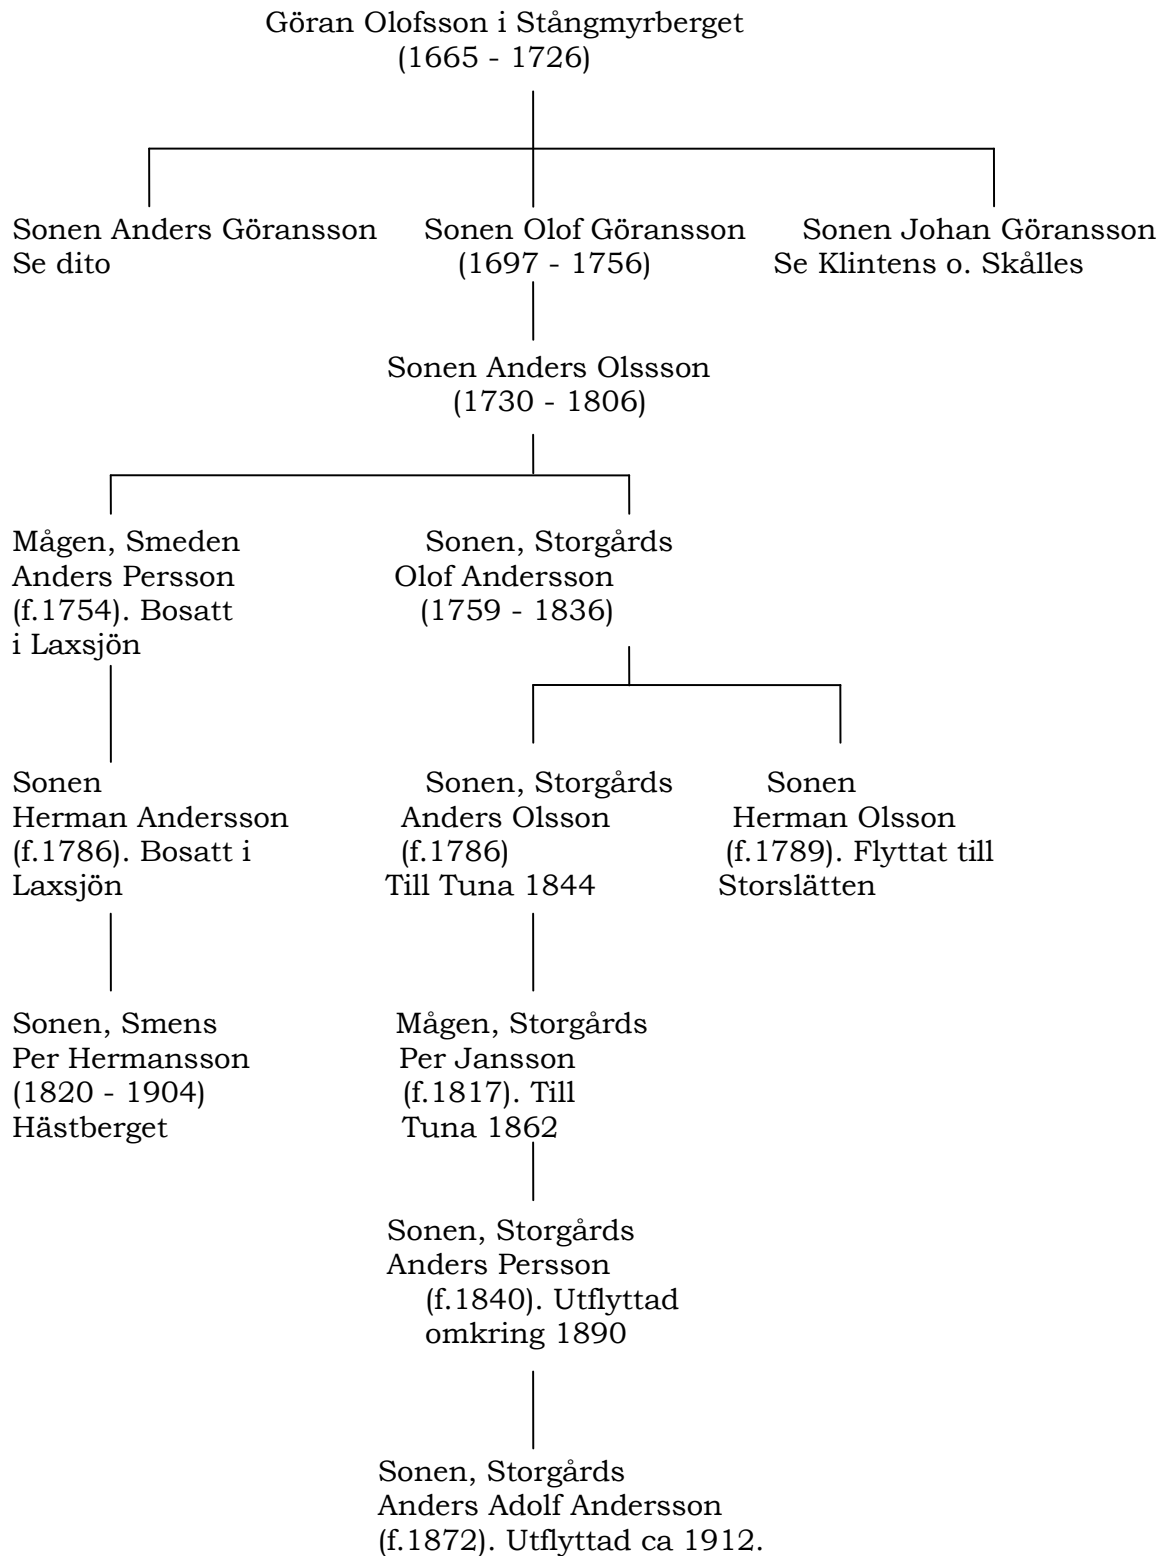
Göran Olofsson i Stångmyrberget
(1665 - 1726)

Sonen Anders Göransson
Se dito

Sonen Olof Göransson
(1697 - 1756)

Sonen Johan Göransson
Se Klintens o. Skålles

Sonen Anders Olssson
(1730 - 1806)

Mågen, Smeden
Anders Persson
(f.1754). Bosatt
i Laxsjön

Sonen, Storgårds
Olof Andersson
(1759 - 1836)

Sonen
Herman Andersson
(f.1786). Bosatt i
Laxsjön

Sonen, Storgårds
Anders Olsson
(f.1786)
Till Tuna 1844

Sonen
Herman Olsson
(f.1789). Flyttat till
Storslätten

Sonen, Smens
Per Hermansson
(1820 - 1904)
Hästberget

Mågen, Storgårds
Per Jansson
(f.1817). Till
Tuna 1862

Sonen, Storgårds
Anders Persson
(f.1840). Utflyttad
omkring 1890

Sonen, Storgårds
Anders Adolf Andersson
(f.1872). Utflyttad ca 1912.